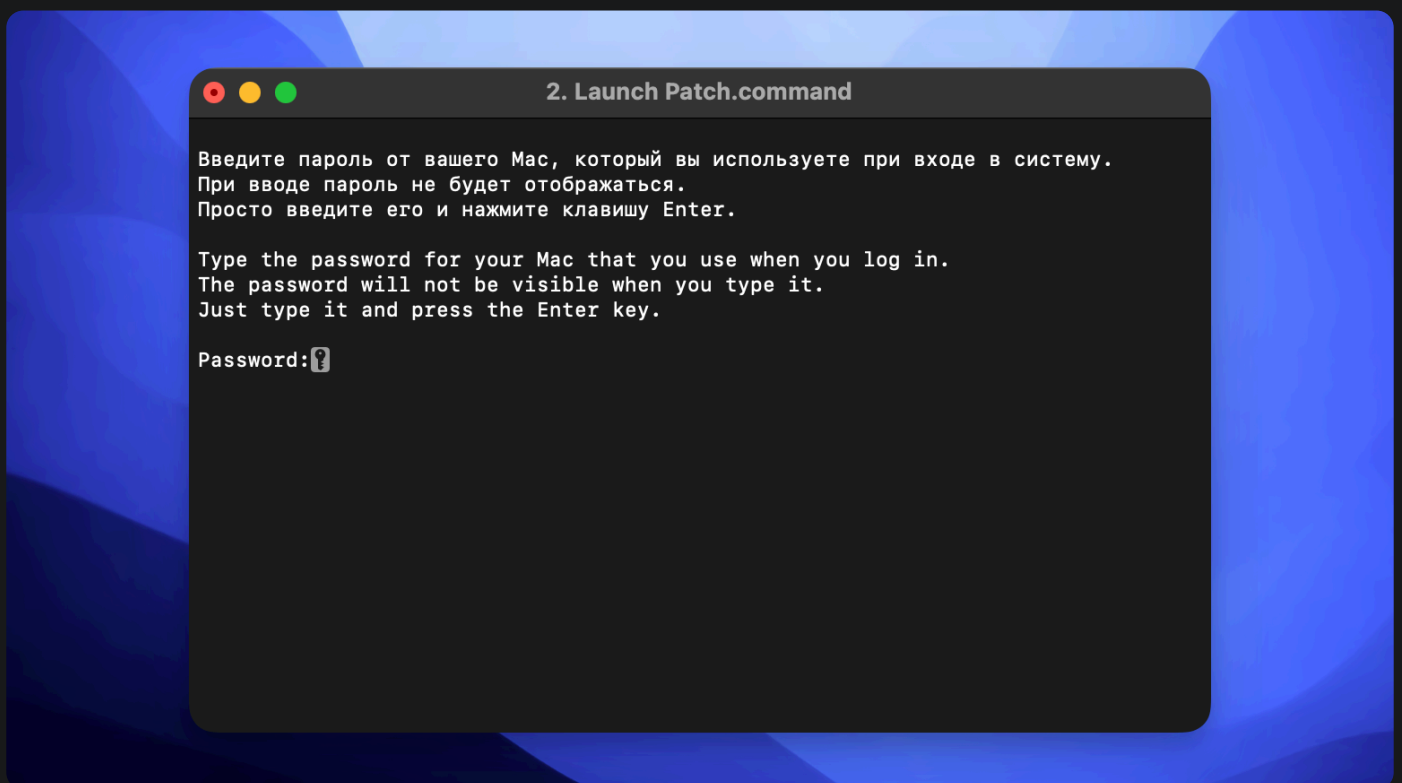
2. Launch Patch.command

Введите пароль от вашего Mac, который вы используете при входе в систему.
При вводе пароль не будет отображаться.
Просто введите его и нажмите клавишу Enter.

Type the password for your Mac that you use when you log in.
The password will not be visible when you type it.
Just type it and press the Enter key.

Password: